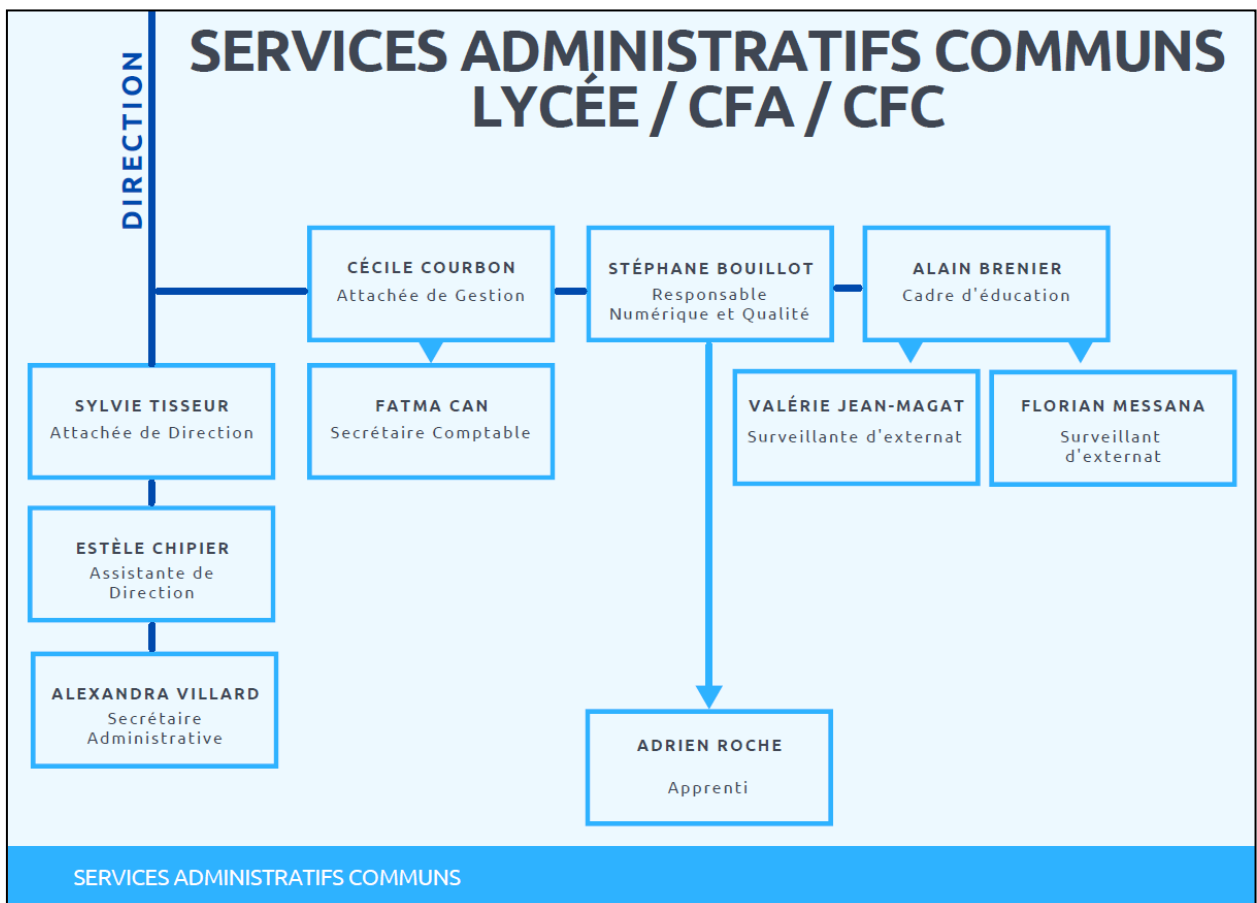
SERVICES ADMINISTRATIFS COMMUNS
LYCÉE / CFA / CFC

DIRECTION

CÉCILE COURBON
Attachée de Gestion

STÉPHANE BOUILLOT
Responsable Numérique et Qualité

ALAIN BRENIER
Cadre d'éducation

SYLVIE TISSEUR
Attachée de Direction

FATMA CAN
Secrétaire Comptable

VALÉRIE JEAN-MAGAT
Surveillante d'externat

FLORIAN MESSANA
Surveillant d'externat

ESTÈLE CHIPIER
Assistante de Direction

ALEXANDRA VILLARD
Secrétaire Administrative

ADRIEN ROCHE
Apprenti

SERVICES ADMINISTRATIFS COMMUNS